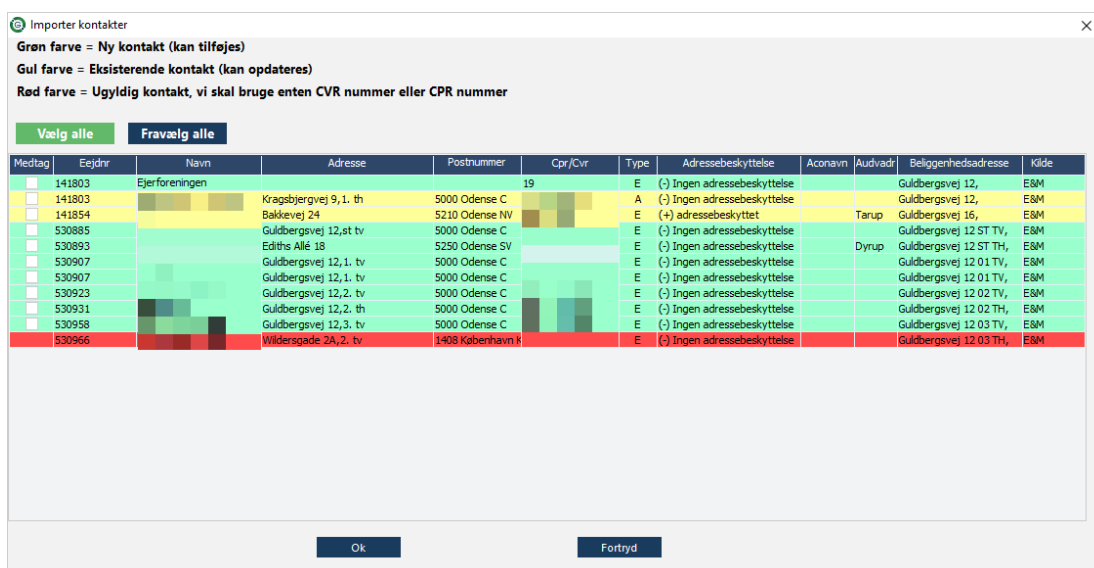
Importer kontakter

Grøn farve = Ny kontakt (kan tilføjes)

Gul farve = Eksisterende kontakt (kan opdateres)

Rød farve = Ugyldig kontakt, vi skal bruge enten CVR nummer eller CPR nummer

Vælg alle

Fravælg alle

| Medtag | Eejdnr | Navn | Adresse | Postnummer | Cpr/Cvr | Type | Adressebeskyttelse | Aconavn | Audvadr | Beliggenhedsadresse | Kilde |
|---|---|---|---|---|---|---|---|---|---|---|---|
| | 141803 | Ejerforeningen | | | 19 | E | (-) Ingen adressebeskyttelse | | | Guldbergsvej 12, | E&M |
| | 141803 | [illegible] | Kragsbjergvej 9,1. th | 5000 Odense C | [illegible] | A | (-) Ingen adressebeskyttelse | | | Guldbergsvej 12, | E&M |
| | 141854 | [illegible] | Bakkevej 24 | 5210 Odense NV | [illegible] | E | (+) adressebeskyttet | | Tarup | Guldbergsvej 16, | E&M |
| | 530885 | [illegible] | Guldbergsvej 12,st tv | 5000 Odense C | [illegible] | E | (-) Ingen adressebeskyttelse | | | Guldbergsvej 12 ST TV, | E&M |
| | 530893 | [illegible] | Ediths Allé 18 | 5250 Odense SV | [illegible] | E | (-) Ingen adressebeskyttelse | | Dyrup | Guldbergsvej 12 ST TH, | E&M |
| | 530907 | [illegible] | Guldbergsvej 12,1. tv | 5000 Odense C | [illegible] | E | (-) Ingen adressebeskyttelse | | | Guldbergsvej 12 01 TV, | E&M |
| | 530907 | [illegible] | Guldbergsvej 12,1. tv | 5000 Odense C | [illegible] | E | (-) Ingen adressebeskyttelse | | | Guldbergsvej 12 01 TV, | E&M |
| | 530923 | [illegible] | Guldbergsvej 12,2. tv | 5000 Odense C | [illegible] | E | (-) Ingen adressebeskyttelse | | | Guldbergsvej 12 02 TV, | E&M |
| | 530931 | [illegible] | Guldbergsvej 12,2. th | 5000 Odense C | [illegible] | E | (-) Ingen adressebeskyttelse | | | Guldbergsvej 12 02 TH, | E&M |
| | 530958 | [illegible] | Guldbergsvej 12,3. tv | 5000 Odense C | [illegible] | E | (-) Ingen adressebeskyttelse | | | Guldbergsvej 12 03 TV, | E&M |
| | 530966 | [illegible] | Wildersgade 2A,2. tv | 1408 København K | | E | (-) Ingen adressebeskyttelse | | | Guldbergsvej 12 03 TH, | E&M |

Ok

Fortryd